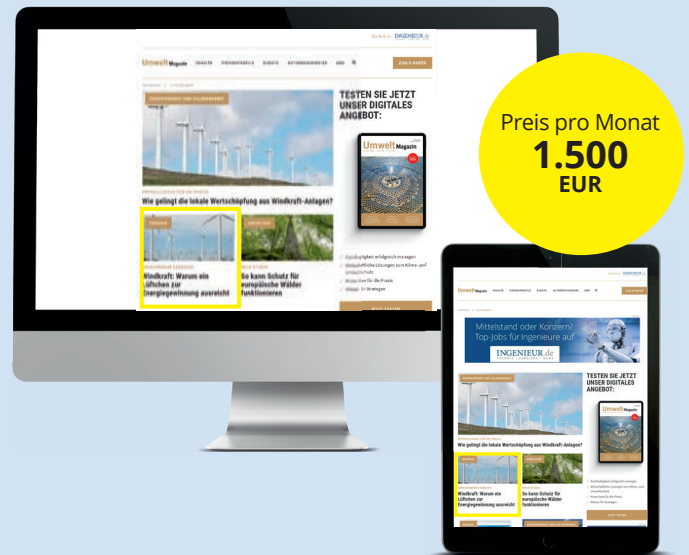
Preis pro Monat
1.500
EUR

Umwelt Magazin

TESTEN SIE JETZT UNSER DIGITALES ANGEBOT:

Wie gelingt die lokale Wertschöpfung aus Windkraft-Anlagen?

Windkraft: Warum ein Lüftchen zur Energiegewinnung ausreicht

So kann Schutz für europäische Wälder funktionieren

Mittelstand oder Konzern? Top-Jobs für Ingenieure auf
INGENIEUR.de

TESTEN SIE JETZT UNSER DIGITALES ANGEBOT:

Wie gelingt die lokale Wertschöpfung aus Windkraft-Anlagen?

Windkraft: Warum ein Lüftchen zur Energiegewinnung ausreicht

So kann Schutz für europäische Wälder funktionieren